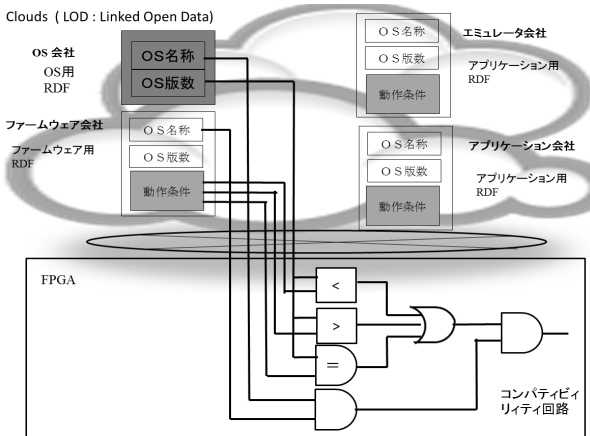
Clouds ( LOD : Linked Open Data)

OS 会社
OS用
RDF

OS名称
OS版数

エミュレータ会社
アプリケーション用
RDF

ＯＳ名称
ＯＳ版数
動作条件

ファームウェア会社
ファームウェア用
RDF

ＯＳ名称
ＯＳ版数
動作条件

アプリケーション会社
アプリケーション用
RDF

ＯＳ名称
ＯＳ版数
動作条件

FPGA

<

>

=

コンパティビリティ回路